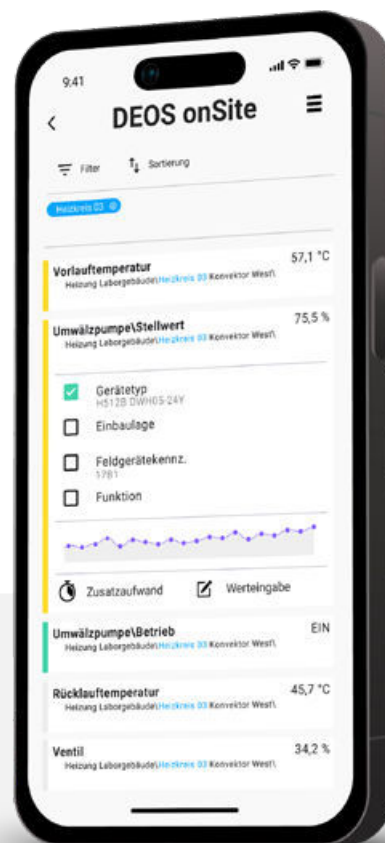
9:41

DEOS onSite

Filter Sortierung

Heizkreis 03

Vorlauftemperatur 57,1 °C
Heizung Laborgebäude\Heizkreis 03 Konvektor West\

Umwälzpumpe\Stellwert 75,5 %
Heizung Laborgebäude\Heizkreis 03 Konvektor West\

Gerätetyp
H512B DWH05-24Y

Einbaulage

Feldgerätekennz.
1781

Funktion

Zusatzaufwand Werteingabe

Umwälzpumpe\Betrieb EIN
Heizung Laborgebäude\Heizkreis 03 Konvektor West\

Rücklauftemperatur 45,7 °C
Heizung Laborgebäude\Heizkreis 03 Konvektor West\

Ventil 34,2 %
Heizung Laborgebäude\Heizkreis 03 Konvektor West\